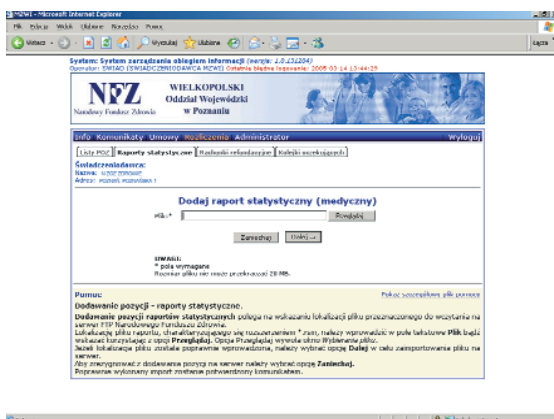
NZWI - Microsoft Internet Explorer

Plik Edycja Widok Ulubione Narzędzia Pomoc

Wstecz Wyszukaj Ulubione

Łącza

System: System zarządzania obiegiem informacji (wersja: 1.0.13(204))
Operator: SWIAD (ŚWIADCZENIODAWCA MZWI) Ostatnie błędne logowanie: 2005-03-14 13:44:25

NFZ
Narodowy Fundusz Zdrowia

WIELKOPOLSKI
Oddział Wojewódzki
w Poznaniu

Info Komunikaty Umowy Rozliczenia Administrator Wyloguj

Listy POZ Raporty statystyczne Rachunki refundacyjne Kolejki oczekujących

Świadczeniodawca:
Nazwa: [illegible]
Adres: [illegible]

Dodaj raport statystyczny (medyczny)

Plik:* Przeglądaj

Zamknij Dalej →

UWAGI:
* pole wymagane
Rozmiar pliku nie może przekraczać 20 MB.

Pomoc Pokaż szczegółowe pliki pomocy

Dodawanie pozycji - raporty statystyczne.

Dodawanie pozycji raportów statystycznych polega na wskazaniu lokalizacji pliku przeznaczonego do wczytania na serwer FTP Narodowego Funduszu Zdrowia.
Lokalizację pliku raportu, charakteryzującego się rozszerzeniem *.zum, należy wprowadzić w pole tekstowe Plik bądź wskazać korzystając z opcji Przeglądaj. Opcja Przeglądaj wywoła okno Wybieranie pliku.
Jeżeli lokalizacja pliku została poprawnie wprowadzona, należy wybrać opcję Dalej w celu zaimportowania pliku na serwer.
Aby zrezygnować z dodawania pozycji na serwer należy wybrać opcję Zamknij.
Poprawnie wykonany import zostanie potwierdzony komunikatem.